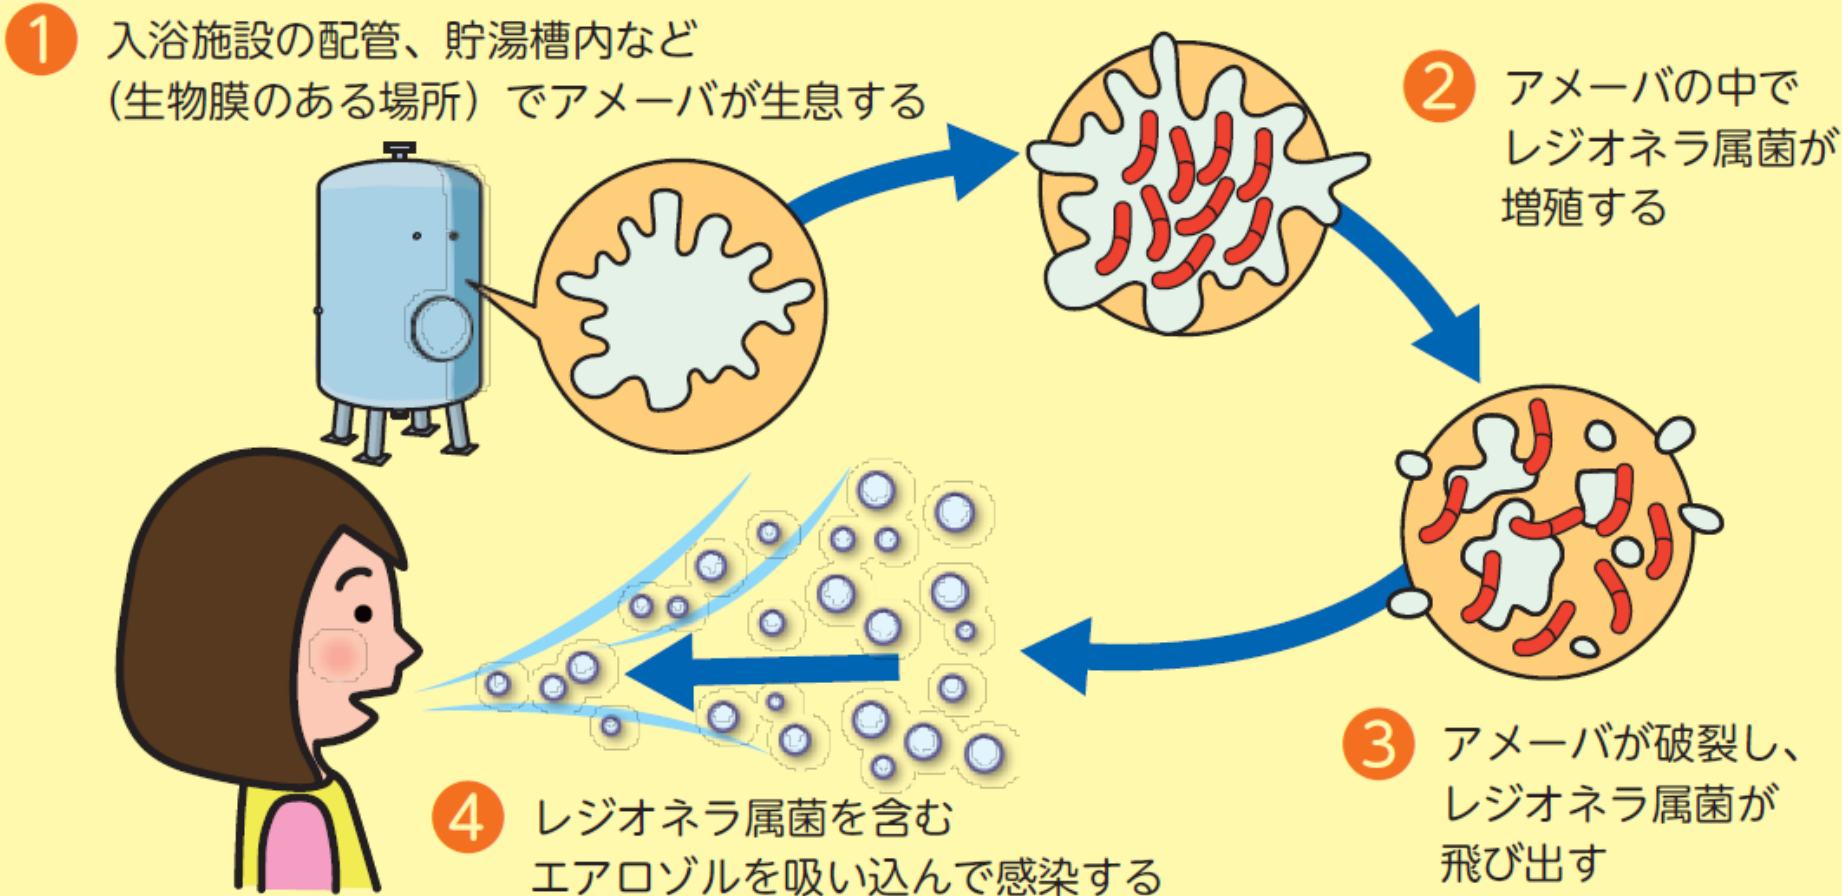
1 入浴施設の配管、貯湯槽内など（生物膜のある場所）でアメーバが生息する

2 アメーバの中でレジオネラ属菌が増殖する

3 アメーバが破裂し、レジオネラ属菌が飛び出す

4 レジオネラ属菌を含むエアロゾルを吸い込んで感染する